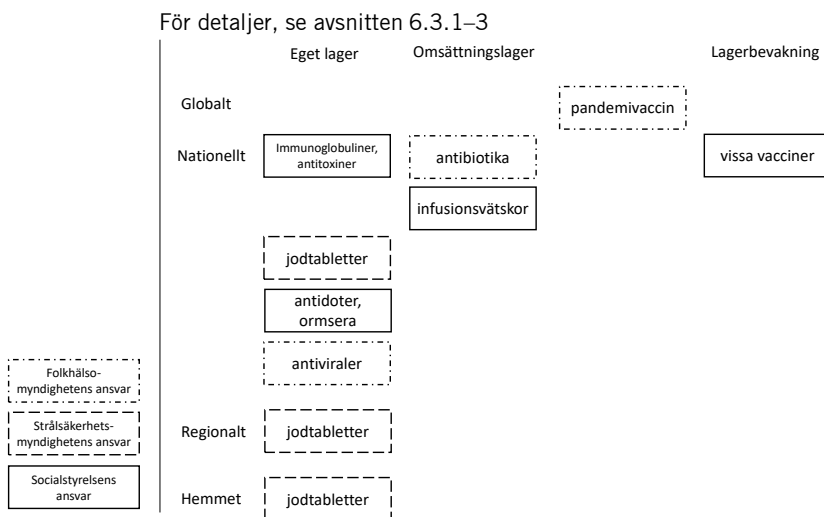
För detaljer, se avsnitten 6.3.1–3

Eget lager

Omsättningslager

Lagerbevakning

Globalt

pandemivaccin

Nationellt

Immunoglobuliner, antitoxiner

antibiotika

vissa vacciner

infusionsvätskor

jodtabletter

antidoter, ormsera

antiviraler

Regionalt

jodtabletter

Hemmet

jodtabletter

Folkhälsomyndighetens ansvar

Strålsäkerhetsmyndighetens ansvar

Socialstyrelsens ansvar